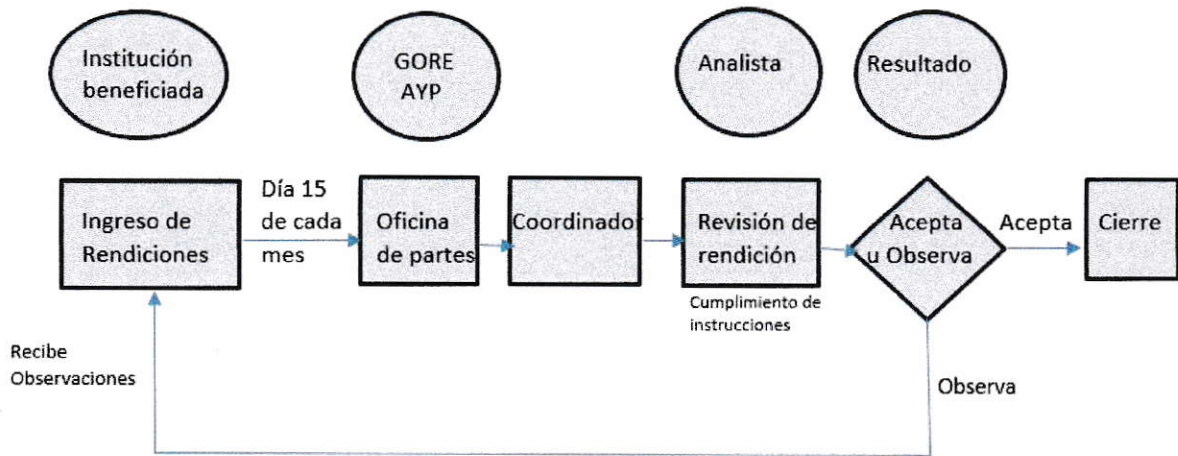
Institución beneficiada

GORE AYP

Analista

Resultado

Ingreso de Rendiciones

Día 15 de cada mes

Oficina de partes

Coordinador

Revisión de rendición

Cumplimiento de instrucciones

Acepta u Observa

Acepta

Cierre

Observa

Recibe Observaciones